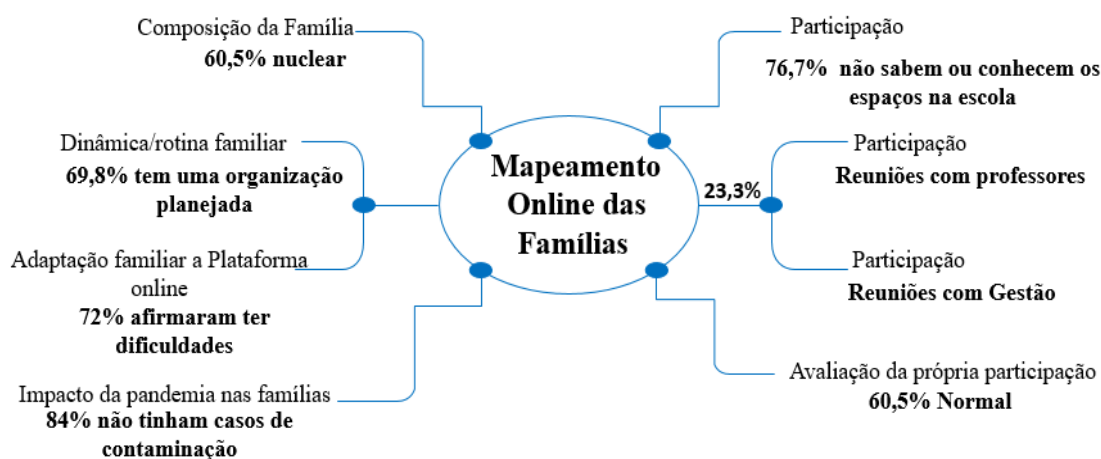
Composição da Família
**60,5% nuclear**

Participação
**76,7% não sabem ou conhecem os espaços na escola**

Dinâmica/rotina familiar
**69,8% tem uma organização planejada**

Mapeamento Online das Famílias

23,3%

Participação
**Reuniões com professores**

Participação
**Reuniões com Gestão**

Adaptação familiar a Plataforma online
**72% afirmaram ter dificuldades**

Avaliação da própria participação
**60,5% Normal**

Impacto da pandemia nas famílias
**84% não tinham casos de contaminação**